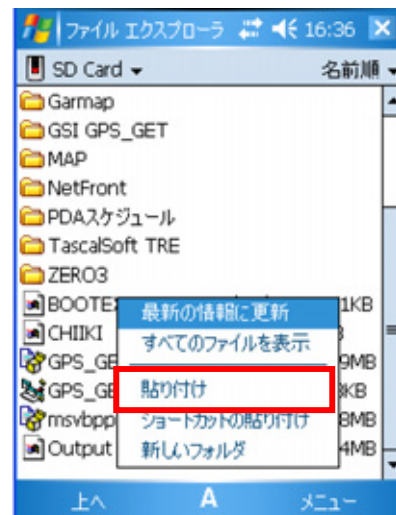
ファイル エクスプローラ 16:36 ×

SD Card ▾ 名前順 ▾

Garmap
GSI GPS_GET
MAP
NetFront
PDAスケジュール
TascalSoft TRE
ZERO3
BOOTE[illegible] 1KB
CHIIKI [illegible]
GPS_GE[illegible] 9MB
GPS_GE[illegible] KB
msvbpp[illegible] 8MB
Output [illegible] 4MB

最新の情報に更新
すべてのファイルを表示
貼り付け
ショートカットの貼り付け
新しいフォルダ

上へ A メニュー